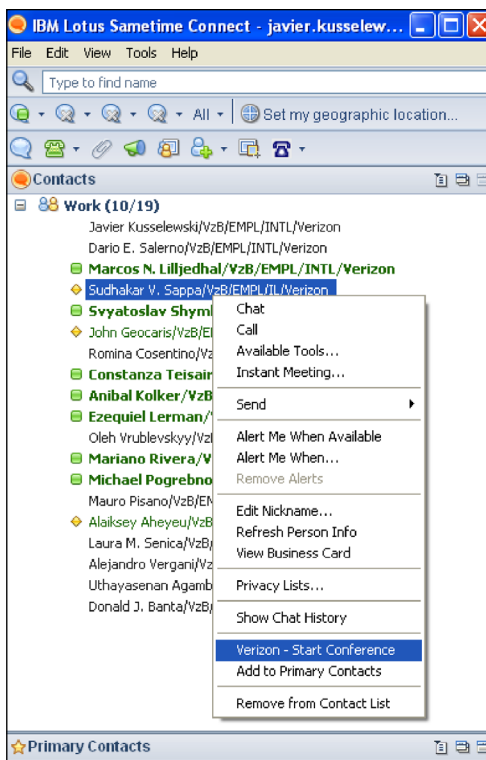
IBM Lotus Sametime Connect - javier.kusselew...

File Edit View Tools Help

Type to find name

All

Set my geographic location...

Contacts

Work (10/19)

Javier Kusselewski/VzB/EMPL/INTL/Verizon
Dario E. Salerno/VzB/EMPL/INTL/Verizon
Marcos N. Lilljedhal/VzB/EMPL/INTL/Verizon
Sudhakar V. Sappa/VzB/EMPL/IL/Verizon
Svyatoslav Shym
John Geocaris/VzB/E
Romina Cosentino/Vz
Constanza Teisair
Anibal Kolker/VzB
Ezequiel Lerman/
Oleh Vrublevskyy/Vz
Mariano Rivera/V
Michael Pogrebno
Mauro Pisano/VzB/E
Alaiksey Aheyeu/VzB
Laura M. Senica/VzB/
Alejandro Vergani/Vz
Uthayasenan Agamb
Donald J. Banta/VzB/

Chat
Call
Available Tools...
Instant Meeting...
Send
Alert Me When Available
Alert Me When...
Remove Alerts
Edit Nickname...
Refresh Person Info
View Business Card
Privacy Lists...
Show Chat History
Verizon - Start Conference
Add to Primary Contacts
Remove from Contact List

Primary Contacts